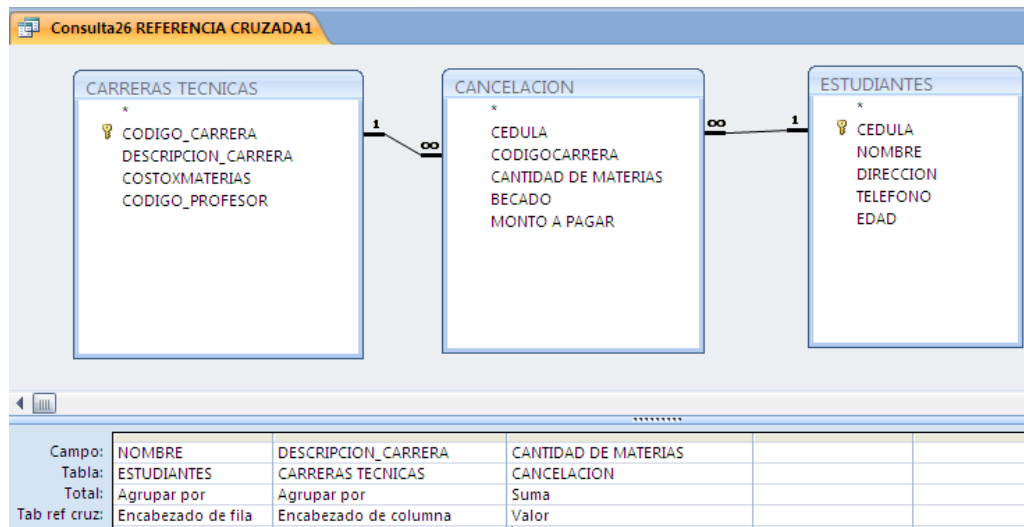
Consulta26 REFERENCIA CRUZADA1

CARRERAS TECNICAS
*
CODIGO_CARRERA
DESCRIPCION_CARRERA
COSTOXMATERIAS
CODIGO_PROFESOR

1 ∞

CANCELACION
*
CEDULA
CODIGOCARRERA
CANTIDAD DE MATERIAS
BECADO
MONTO A PAGAR

∞ 1

ESTUDIANTES
*
CEDULA
NOMBRE
DIRECCION
TELEFONO
EDAD

| | | | | | |
|---|---|---|---|---|---|
| Campo: | NOMBRE | DESCRIPCION_CARRERA | CANTIDAD DE MATERIAS | | |
| Tabla: | ESTUDIANTES | CARRERAS TECNICAS | CANCELACION | | |
| Total: | Agrupar por | Agrupar por | Suma | | |
| Tab ref cruz: | Encabezado de fila | Encabezado de columna | Valor | | |